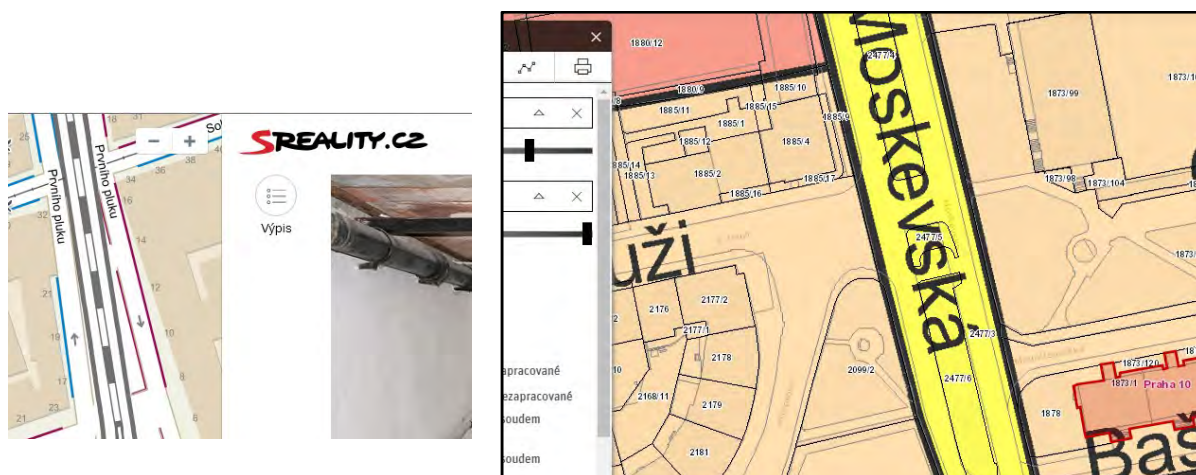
Prvního pluku
Prvního pluku
Sol
38
36
34
14
12
10
21
19
17
23
− +
SREALITY.CZ
Výpis

×
apracované
ezapracované
soudem
soudem
1880/12
1880/9
1885/10
1885/15
1885/11
1885/1
1885/12
1885/4
1885/9
1885/14
1885/13
1885/2
1885/16
1885/17
2477/4
1873/99
1873/1
1873/98
1873/104
Moskevská
2477/5
uži
2176
2177/2
2177/1
2178
2477/3
2477/6
2099/2
2168/11
2179
2181
10
1873/120
1873/1
Praha 10
1878
Baš